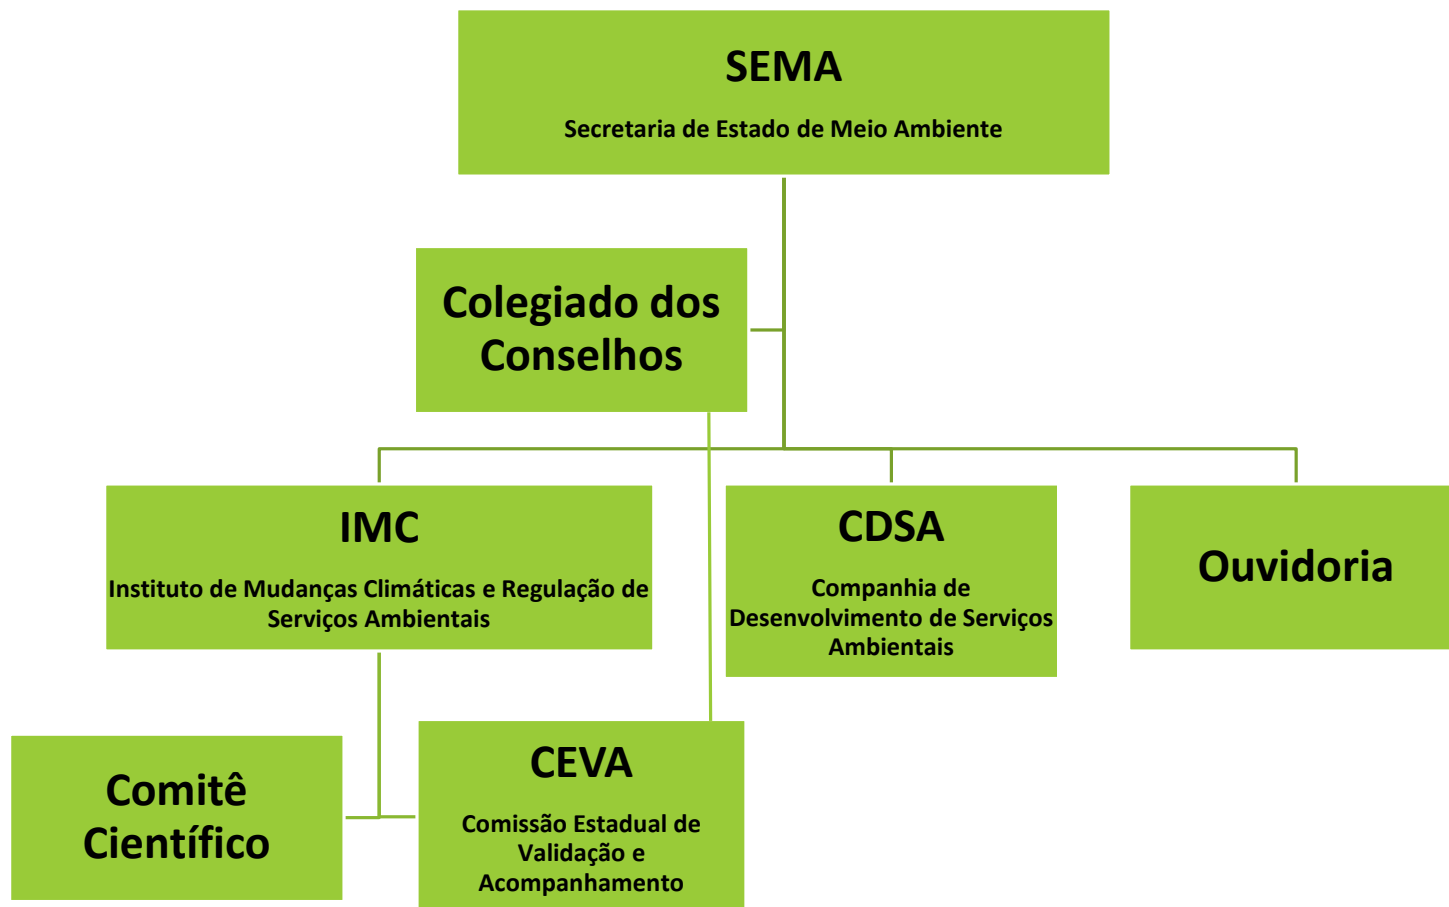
SEMA

Secretaria de Estado de Meio Ambiente

Colegiado dos Conselhos

IMC

Instituto de Mudanças Climáticas e Regulação de Serviços Ambientais

CDSA

Companhia de Desenvolvimento de Serviços Ambientais

Ouvidoria

Comitê Científico

CEVA

Comissão Estadual de Validação e Acompanhamento